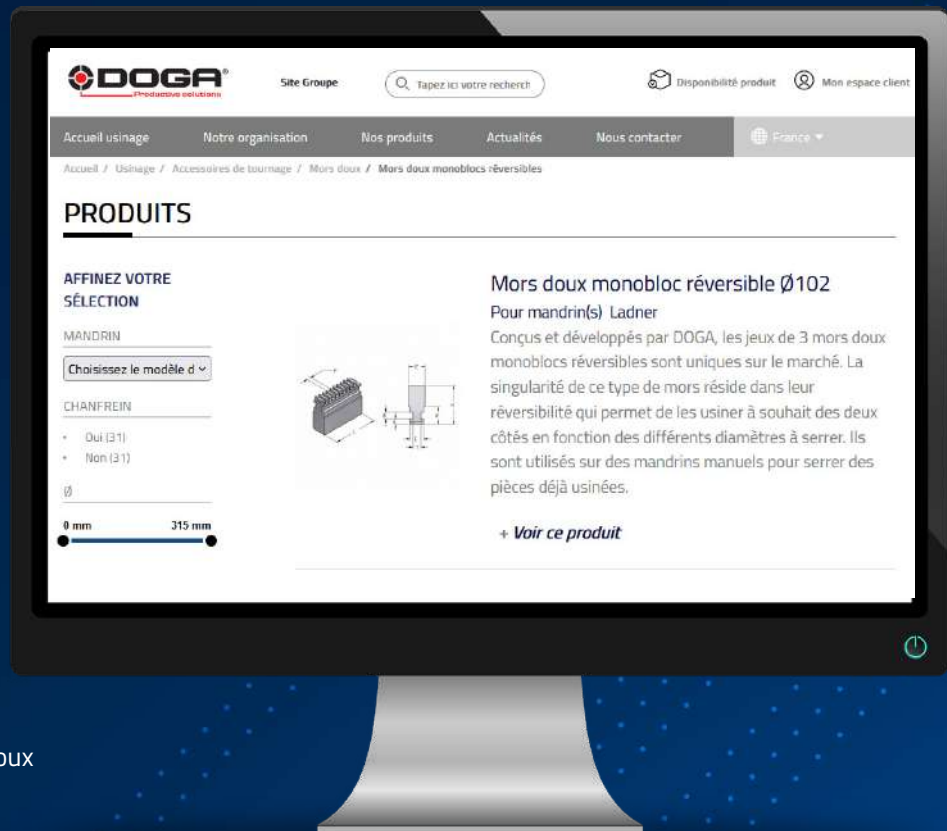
DOGA®
Productive solutions

Site Groupe

Tapez ici votre recherch

Disponibilité produit

Mon espace client

Accueil usinage
Notre organisation
Nos produits
Actualités
Nous contacter
France

Accueil / Usinage / Accessoires de tournage / Mors doux / Mors doux monoblocs réversibles

PRODUITS

AFFINEZ VOTRE SÉLECTION

MANDRIN

Choisissez le modèle d

CHANFREIN

Oui (31)
Non (31)

Ø

0 mm
315 mm

Mors doux monobloc réversible Ø102

Pour mandrin(s) Ladner

Conçus et développés par DOGA, les jeux de 3 mors doux monoblocs réversibles sont uniques sur le marché. La singularité de ce type de mors réside dans leur réversibilité qui permet de les usiner à souhait des deux côtés en fonction des différents diamètres à serrer. Ils sont utilisés sur des mandrins manuels pour serrer des pièces déjà usinées.

+ Voir ce produit

oux